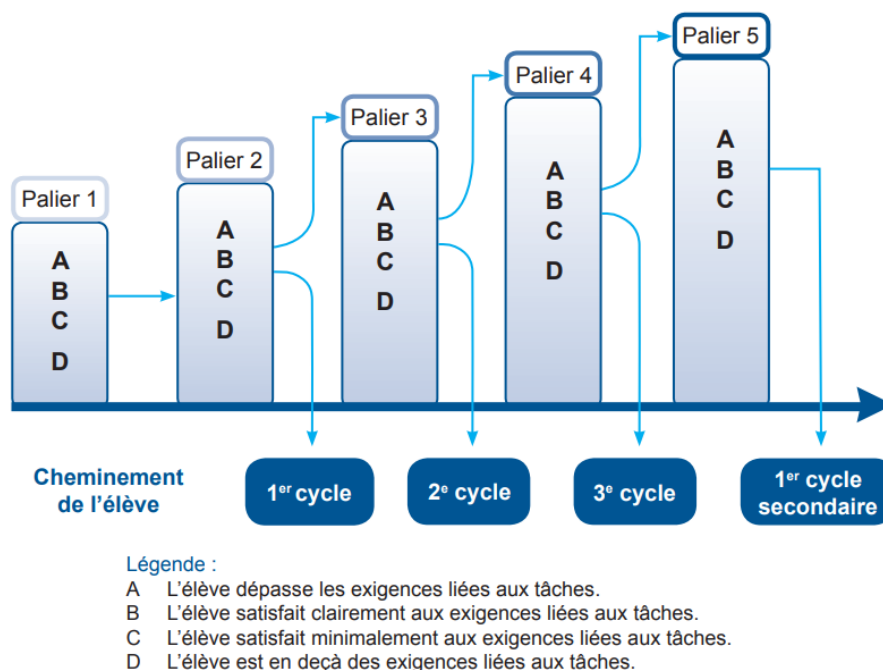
Palier 1

A
B
C
D

Palier 2

A
B
C
D

Palier 3

A
B
C
D

Palier 4

A
B
C
D

Palier 5

A
B
C
D

Cheminement de l'élève

1$^{er}$ cycle

2$^{e}$ cycle

3$^{e}$ cycle

1$^{er}$ cycle secondaire

Légende :
A L'élève dépasse les exigences liées aux tâches.
B L'élève satisfait clairement aux exigences liées aux tâches.
C L'élève satisfait minimalement aux exigences liées aux tâches.
D L'élève est en deçà des exigences liées aux tâches.